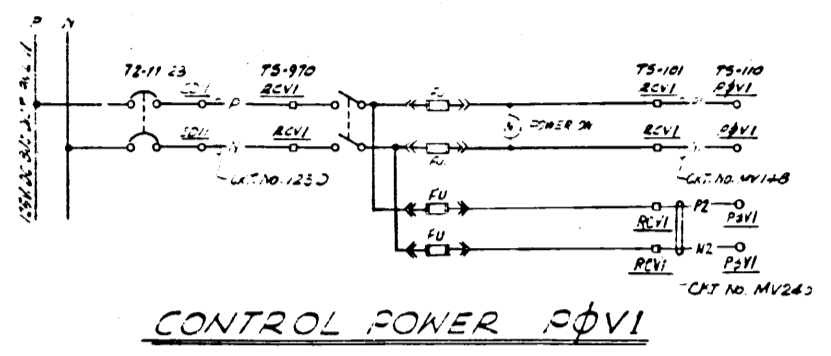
P N

125V.DC. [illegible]

72-11 23

TS-970

SDI P RCVI

SDII N RCVI

CKT. NO. 1230

FU

FU

W POWER ON

TS-101 TS-110

RCVI PØVI

RCVI PØVI

CKT. NO. MV148

FU RCVI P2 PØVI

FU RCVI N2 PØVI

CKT. NO. MV240

CONTROL POWER PØVI